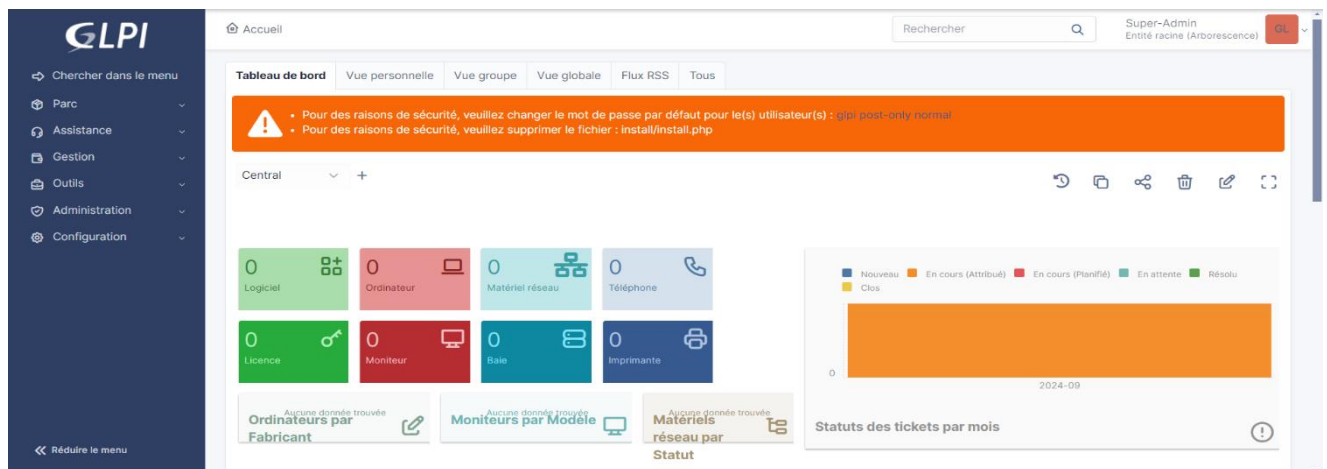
GLPI

Chercher dans le menu
Parc
Assistance
Gestion
Outils
Administration
Configuration

Réduire le menu

Accueil

Rechercher

Super-Admin
Entité racine (Arborescence)
GL

Tableau de bord | Vue personnelle | Vue groupe | Vue globale | Flux RSS | Tous

• Pour des raisons de sécurité, veuillez changer le mot de passe par défaut pour le(s) utilisateur(s) : glpi post-only normal
• Pour des raisons de sécurité, veuillez supprimer le fichier : install/install.php

Central

0 Logiciel
0 Ordinateur
0 Matériel réseau
0 Téléphone
0 Licence
0 Moniteur
0 Baie
0 Imprimante

Nouveau En cours (Attribué) En cours (Planifié) En attente Résolu Clos

0
2024-09

Aucune donnée trouvée
Ordinateurs par Fabricant

Aucune donnée trouvée
Moniteurs par Modèle

Aucune donnée trouvée
Matériels réseau par Statut

Statuts des tickets par mois